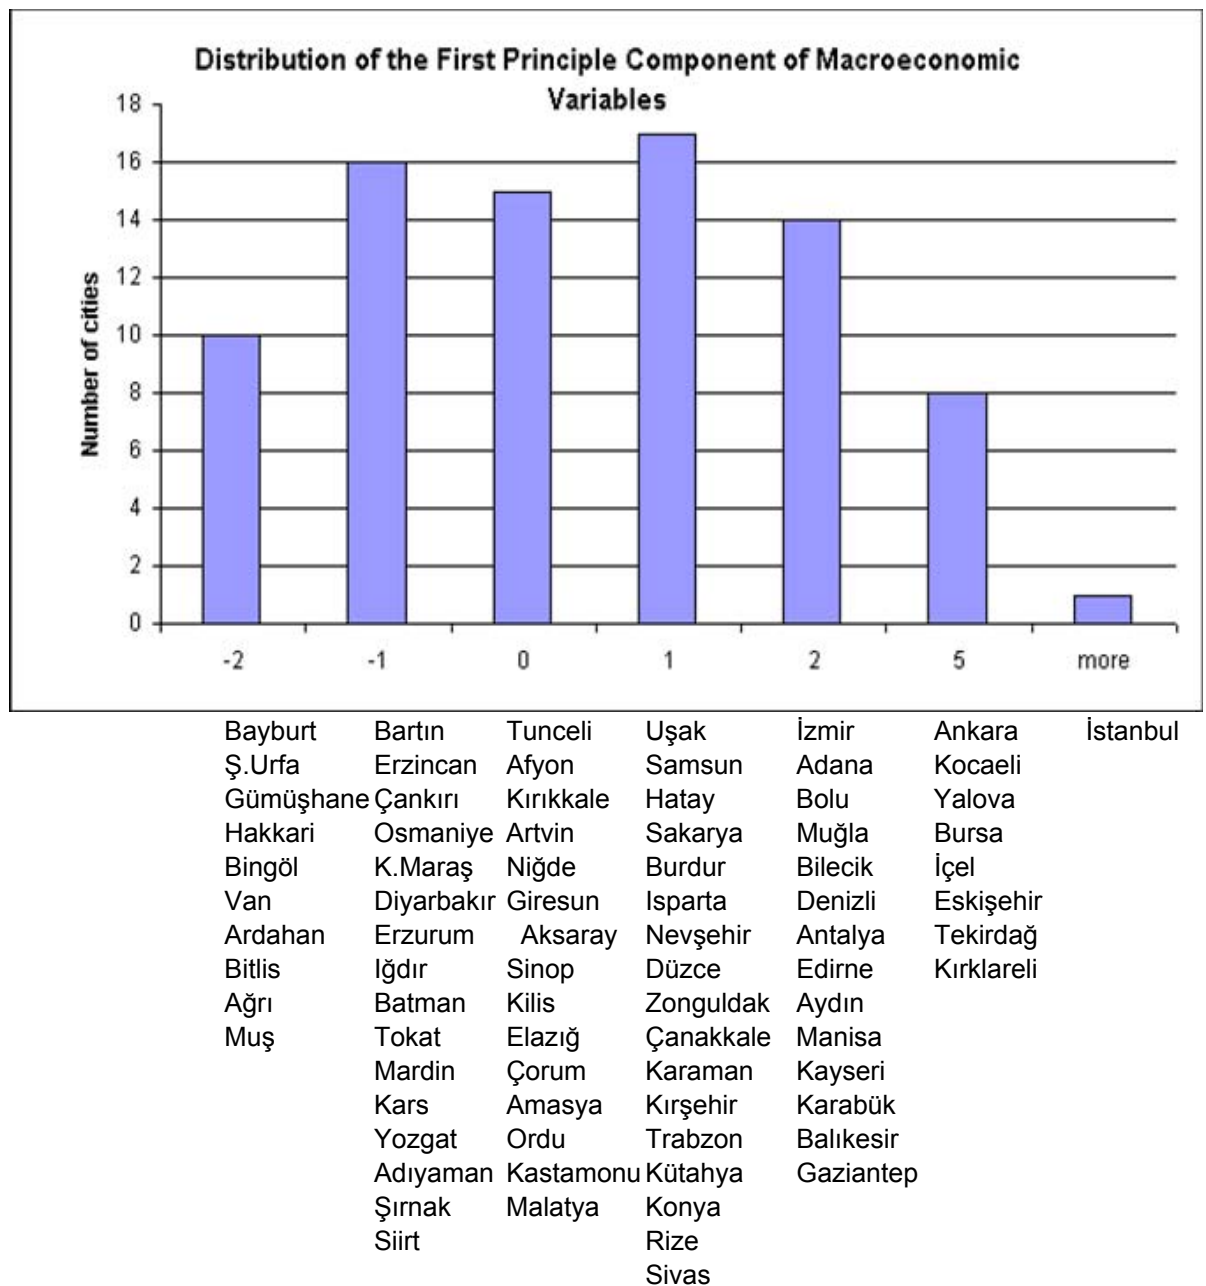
Distribution of the First Principle Component of Macroeconomic Variables

Number of cities

18
16
14
12
10
8
6
4
2
0

-2
-1
0
1
2
5
more

| -2 | -1 | 0 | 1 | 2 | 5 | more |
|---|---|---|---|---|---|---|
| Bayburt | Bartın | Tunceli | Uşak | İzmir | Ankara | İstanbul |
| Ş.Urfa | Erzincan | Afyon | Samsun | Adana | Kocaeli | |
| Gümüşhane | Çankırı | Kırıkkale | Hatay | Bolu | Yalova | |
| Hakkari | Osmaniye | Artvin | Sakarya | Muğla | Bursa | |
| Bingöl | K.Maraş | Niğde | Burdur | Bilecik | İçel | |
| Van | Diyarbakır | Giresun | Isparta | Denizli | Eskişehir | |
| Ardahan | Erzurum | Aksaray | Nevşehir | Antalya | Tekirdağ | |
| Bitlis | Iğdır | Sinop | Düzce | Edirne | Kırklareli | |
| Ağrı | Batman | Kilis | Zonguldak | Aydın | | |
| Muş | Tokat | Elazığ | Çanakkale | Manisa | | |
| | Mardin | Çorum | Karaman | Kayseri | | |
| | Kars | Amasya | Kırşehir | Karabük | | |
| | Yozgat | Ordu | Trabzon | Balıkesir | | |
| | Adıyaman | Kastamonu | Kütahya | Gaziantep | | |
| | Şırnak | Malatya | Konya | | | |
| | Siirt | | Rize | | | |
| | | | Sivas | | | |